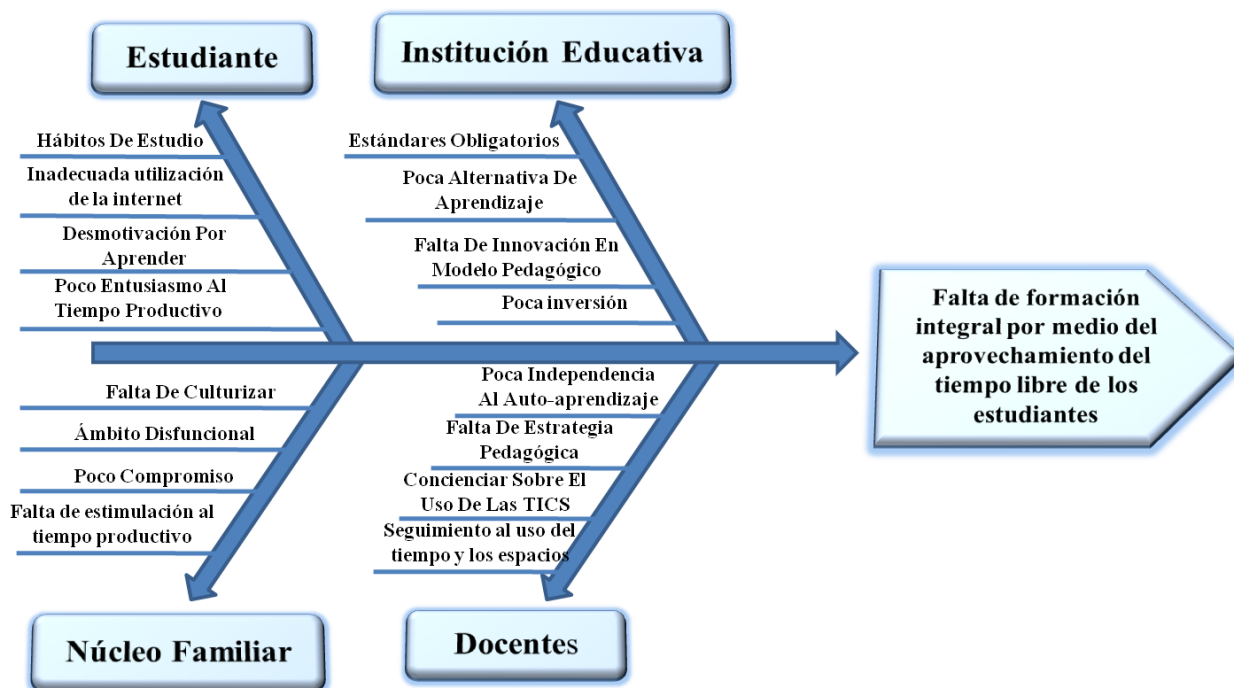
Estudiante

Hábitos De Estudio

Inadecuada utilización de la internet

Desmotivación Por Aprender

Poco Entusiasmo Al Tiempo Productivo

Institución Educativa

Estándares Obligatorios

Poca Alternativa De Aprendizaje

Falta De Innovación En Modelo Pedagógico

Poca inversión

Falta de formación integral por medio del aprovechamiento del tiempo libre de los estudiantes

Falta De Culturizar

Ámbito Disfuncional

Poco Compromiso

Falta de estimulación al tiempo productivo

Núcleo Familiar

Poca Independencia Al Auto-aprendizaje

Falta De Estrategia Pedagógica

Concienciar Sobre El Uso De Las TICS

Seguimiento al uso del tiempo y los espacios

Docentes